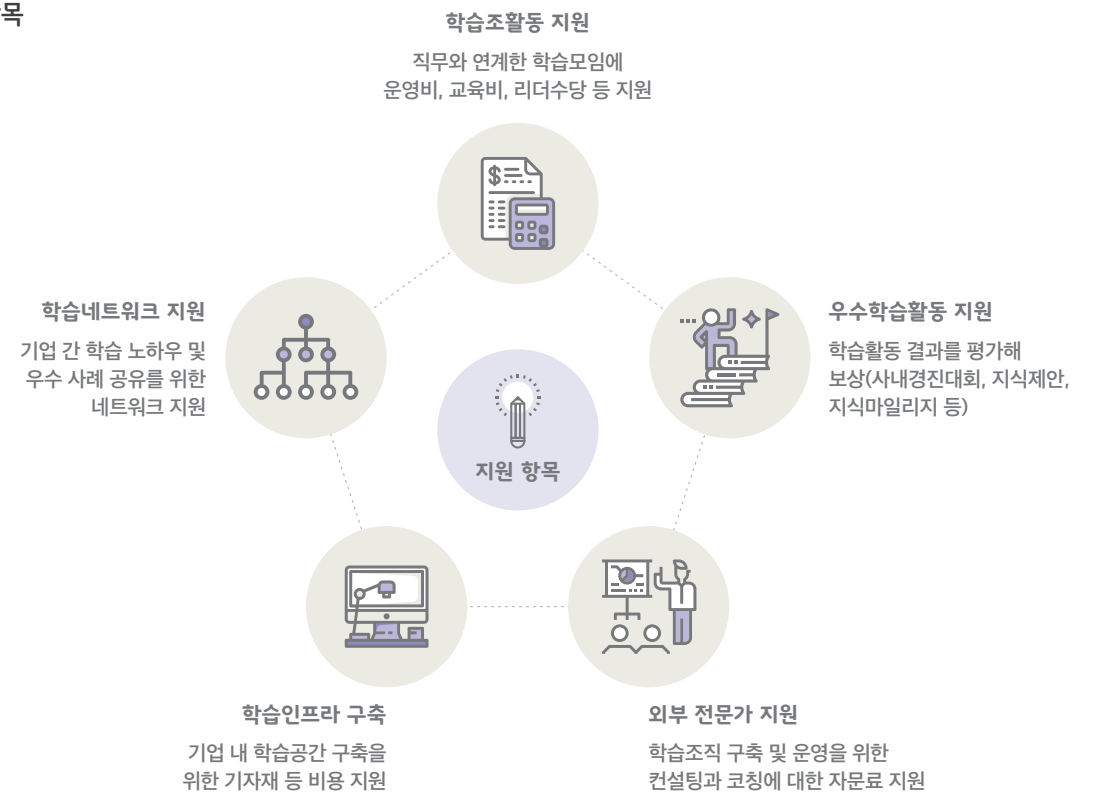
목

학습조활동 지원

직무와 연계한 학습모임에 운영비, 교육비, 리더수당 등 지원

학습네트워크 지원

기업 간 학습 노하우 및 우수 사례 공유를 위한 네트워크 지원

지원 항목

우수학습활동 지원

학습활동 결과를 평가해 보상(사내경진대회, 지식제안, 지식마일리지 등)

학습인프라 구축

기업 내 학습공간 구축을 위한 기자재 등 비용 지원

외부 전문가 지원

학습조직 구축 및 운영을 위한 컨설팅과 코칭에 대한 자문료 지원